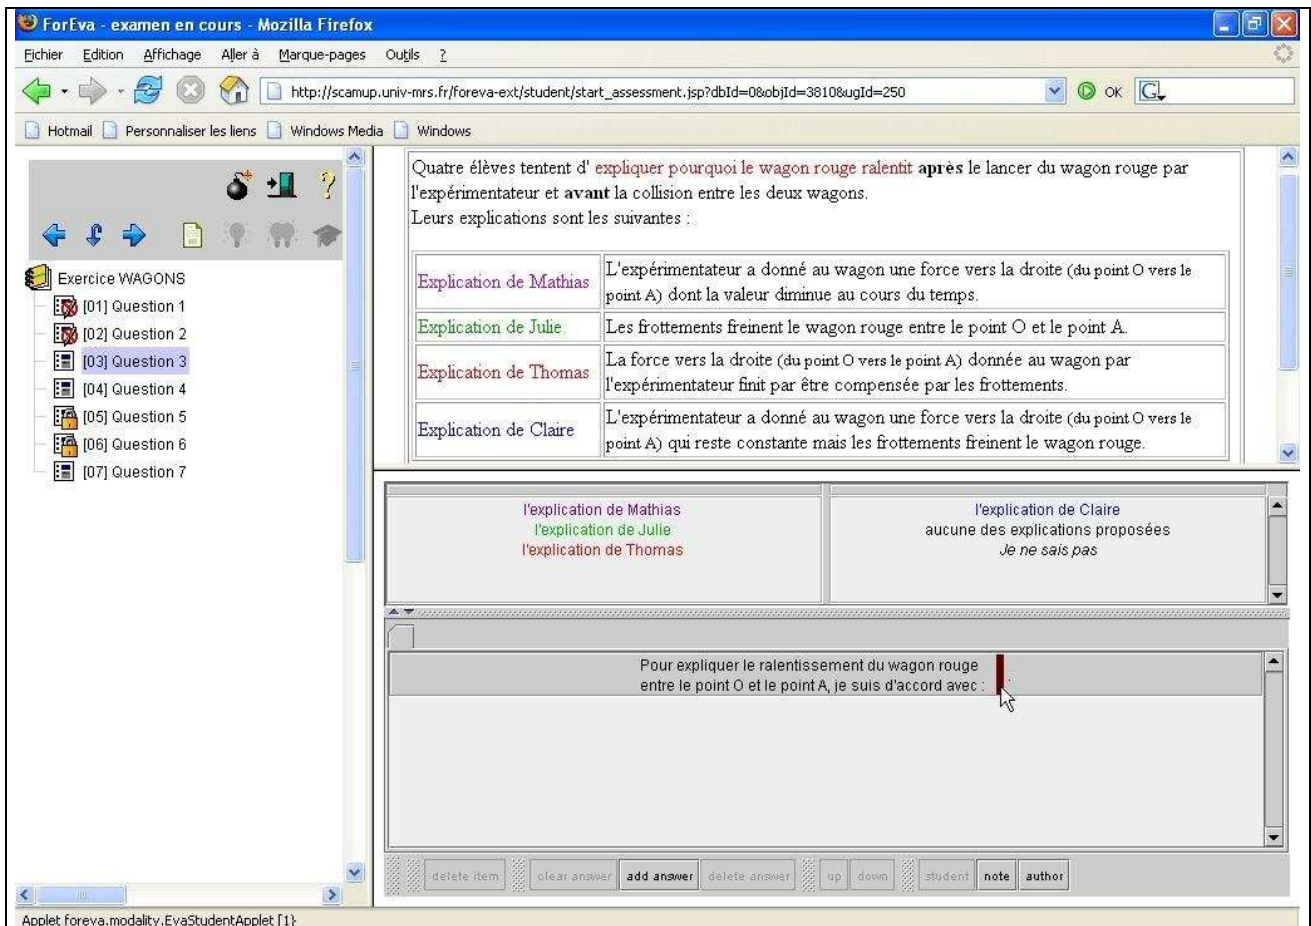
ForEva - examen en cours - Mozilla Firefox

Fichier Edition Affichage Aller à Marque-pages Outils ?

http://scamup.univ-mrs.fr/foreva-ext/student/start_assessment.jsp?dbId=0&objId=3810&ugId=250

OK

Hotmail Personnaliser les liens Windows Media Windows

Exercice WAGONS
[01] Question 1
[02] Question 2
[03] Question 3
[04] Question 4
[05] Question 5
[06] Question 6
[07] Question 7

Quatre élèves tentent d' expliquer pourquoi le wagon rouge ralentit **après** le lancer du wagon rouge par l'expérimentateur et **avant** la collision entre les deux wagons.
Leurs explications sont les suivantes :

| | |
|---|---|
| Explication de Mathias | L'expérimentateur a donné au wagon une force vers la droite (du point O vers le point A) dont la valeur diminue au cours du temps. |
| Explication de Julie | Les frottements freinent le wagon rouge entre le point O et le point A. |
| Explication de Thomas | La force vers la droite (du point O vers le point A) donnée au wagon par l'expérimentateur finit par être compensée par les frottements. |
| Explication de Claire | L'expérimentateur a donné au wagon une force vers la droite (du point O vers le point A) qui reste constante mais les frottements freinent le wagon rouge. |

l'explication de Mathias
l'explication de Julie
l'explication de Thomas

l'explication de Claire
aucune des explications proposées
Je ne sais pas

Pour expliquer le ralentissement du wagon rouge entre le point O et le point A, je suis d'accord avec :

delete item clear answer add answer delete answer up down student note author

Applet foreva.modality.EvaStudentApplet [1]